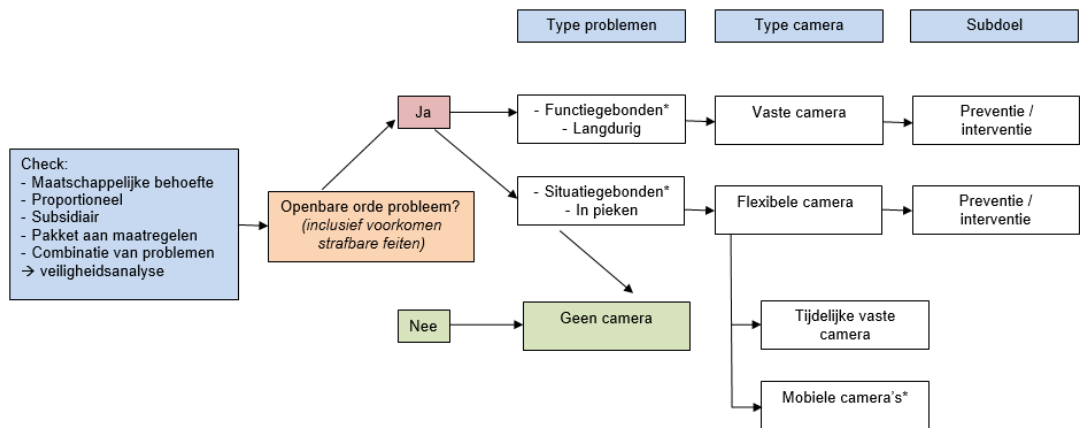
Type problemen

Type camera

Subdoel

Check:
- Maatschappelijke behoefte
- Proportioneel
- Subsidiair
- Pakket aan maatregelen
- Combinatie van problemen
→ veiligheidsanalyse

Openbare orde probleem? *(inclusief voorkomen strafbare feiten)*

Ja

- Functiegebonden*
- Langdurig

Vaste camera

Preventie / interventie

- Situatiegebonden*
- In pieken

Flexibele camera

Preventie / interventie

Nee

Geen camera

Tijdelijke vaste camera

Mobiele camera's*